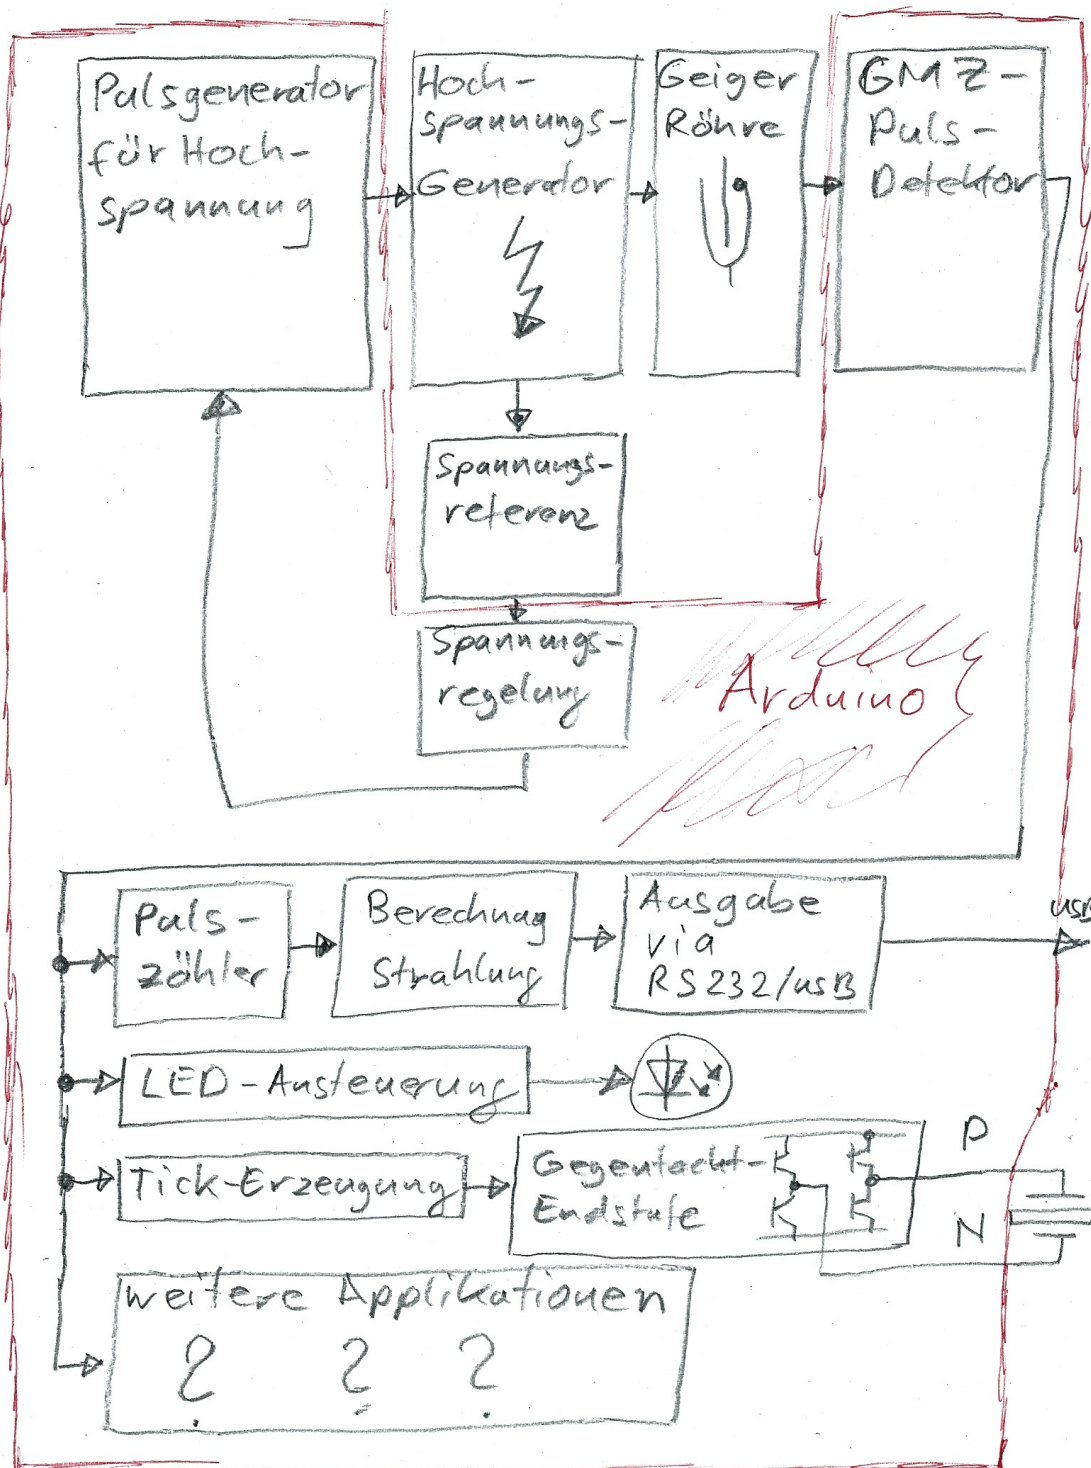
Pulsgenerator für Hochspannung

Hochspannungs-Generator

Geiger Röhre

GMZ-Puls-Detektor

Spannungsreferenz

Spannungsregelung

Arduino

Pulszähler

Berechnung Strahlung

Ausgabe via RS232/USB

USB

LED-Ansteuerung

Tick-Erzeugung

Gegentackt-Endstufe

P

N

weitere Applikationen

? ? ?